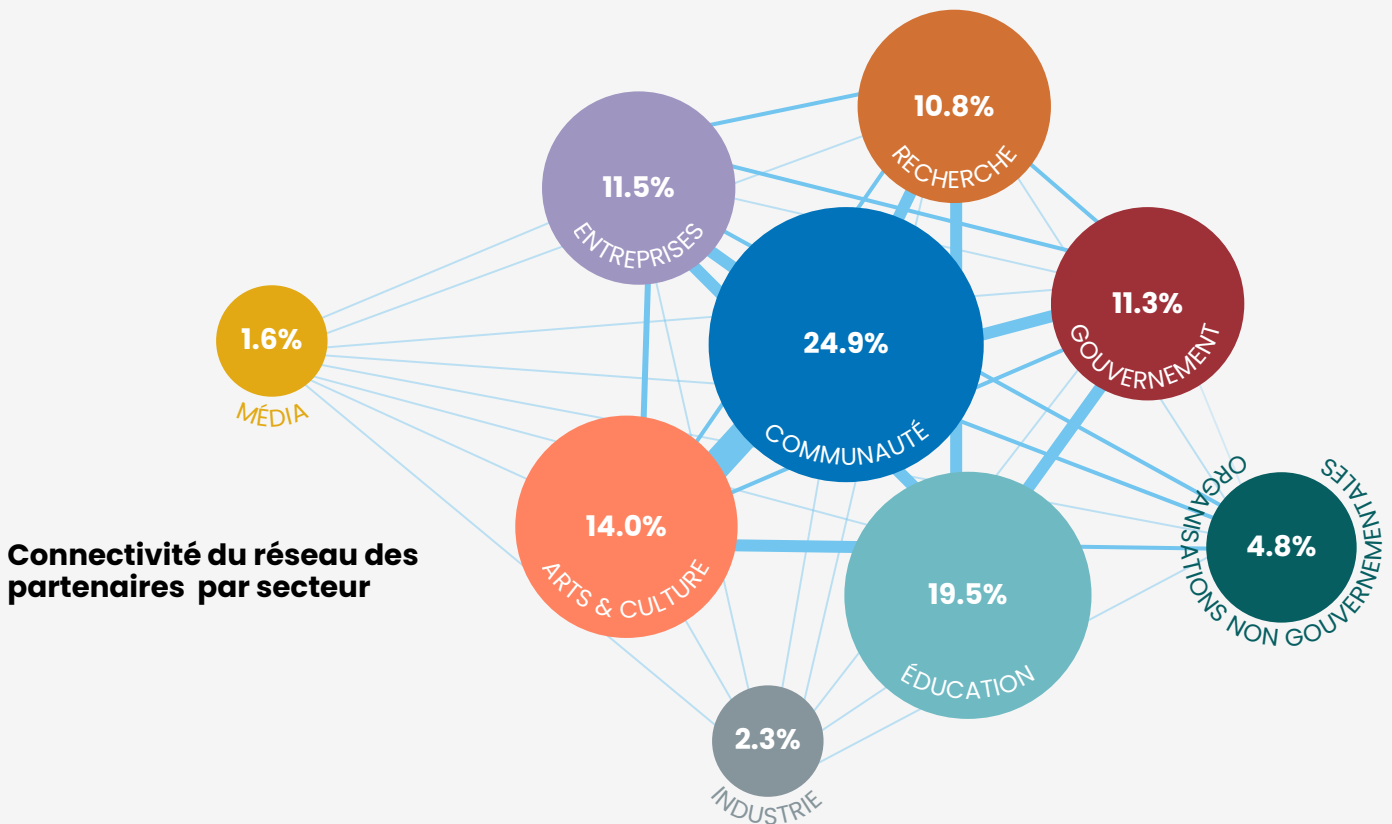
Connectivité du réseau des partenaires par secteur

10.8%
RECHERCHE

11.5%
ENTREPRISES

11.3%
GOUVERNEMENT

1.6%
MÉDIA

24.9%
COMMUNAUTÉ

14.0%
ARTS & CULTURE

19.5%
ÉDUCATION

4.8%
ORGANISATIONS NON GOUVERNEMENTALES

2.3%
INDUSTRIE